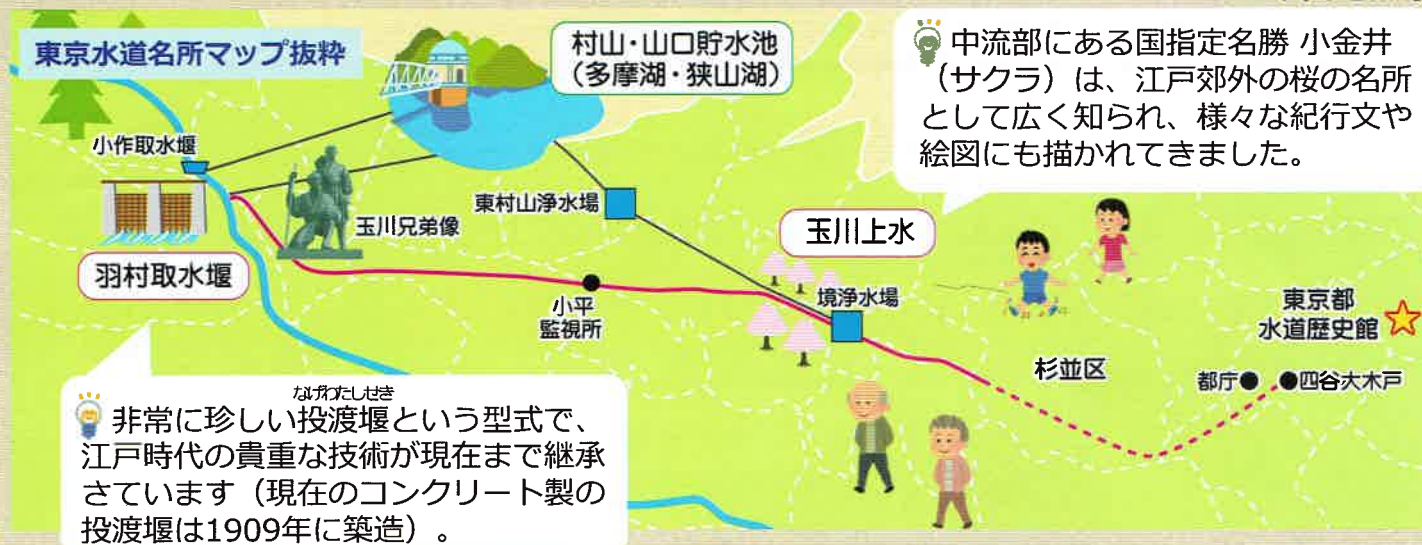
東京水道名所マップ抜粋

村山・山口貯水池
（多摩湖・狭山湖）

中流部にある国指定名勝 小金井（サクラ）は、江戸郊外の桜の名所として広く知られ、様々な紀行文や絵図にも描かれてきました。

小作取水堰

東村山浄水場

玉川兄弟像

玉川上水

羽村取水堰

小平
監視所

境浄水場

東京都
水道歴史館

杉並区

都庁

四谷大木戸

非常に珍しい投渡堰（なげわたしせき）という型式で、江戸時代の貴重な技術が現在まで継承さています（現在のコンクリート製の投渡堰は1909年に築造）。